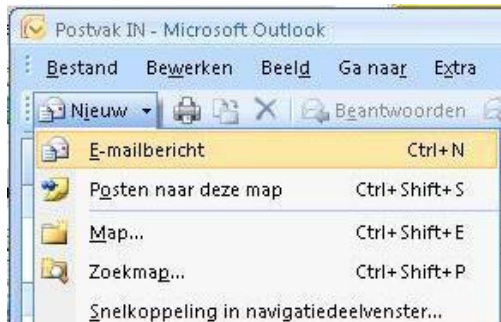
Postvak IN - Microsoft Outlook

Bestand Bewerken Beeld Ga naar Extra

Nieuw Beantwoorden

E-mailbericht Ctrl+N

Posten naar deze map Ctrl+Shift+S

Map... Ctrl+Shift+E

Zoekmap... Ctrl+Shift+P

Snelkoppeling in navigatiedeelvenster...